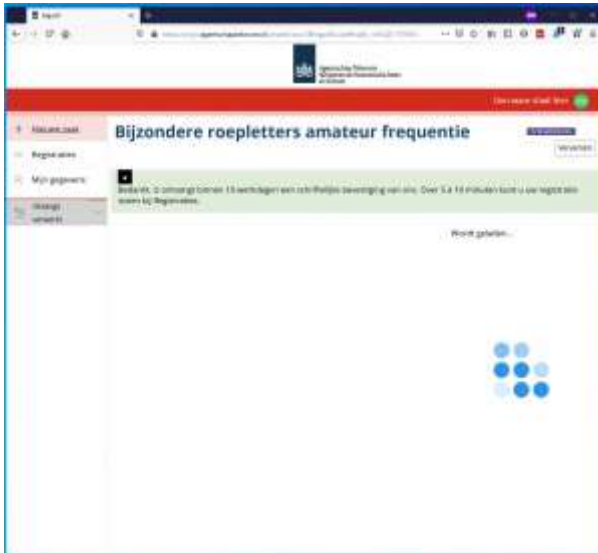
Bijzondere roepletters amateur frequentie

Nieuwe zaak

Registraties

Mijn gegevens

Verzenden

Bedankt, U ontvangt binnen 15 werkdagen een schriftelijke bevestiging van ons. Over 5 à 10 minuten kunt u uw registratie zien bij Registraties.

Wordt geladen...